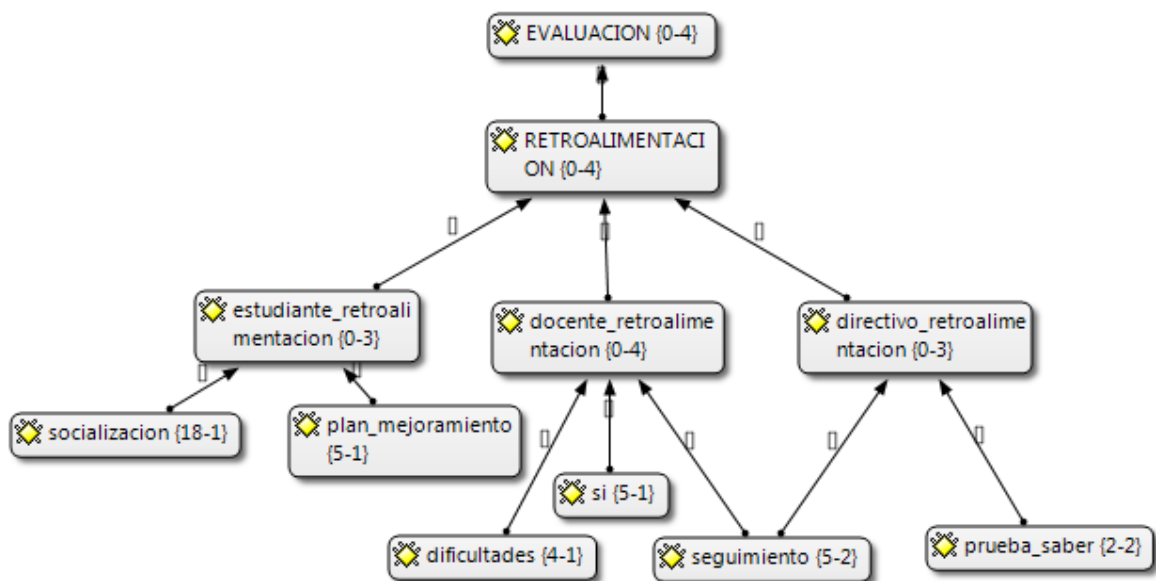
EVALUACION {0-4}

RETROALIMENTACION {0-4}

estudiante_retroalimentacion {0-3}

docente_retroalimentacion {0-4}

directivo_retroalimentacion {0-3}

socializacion {18-1}

plan_mejoramiento {5-1}

si {5-1}

dificultades {4-1}

seguimiento {5-2}

prueba_saber {2-2}